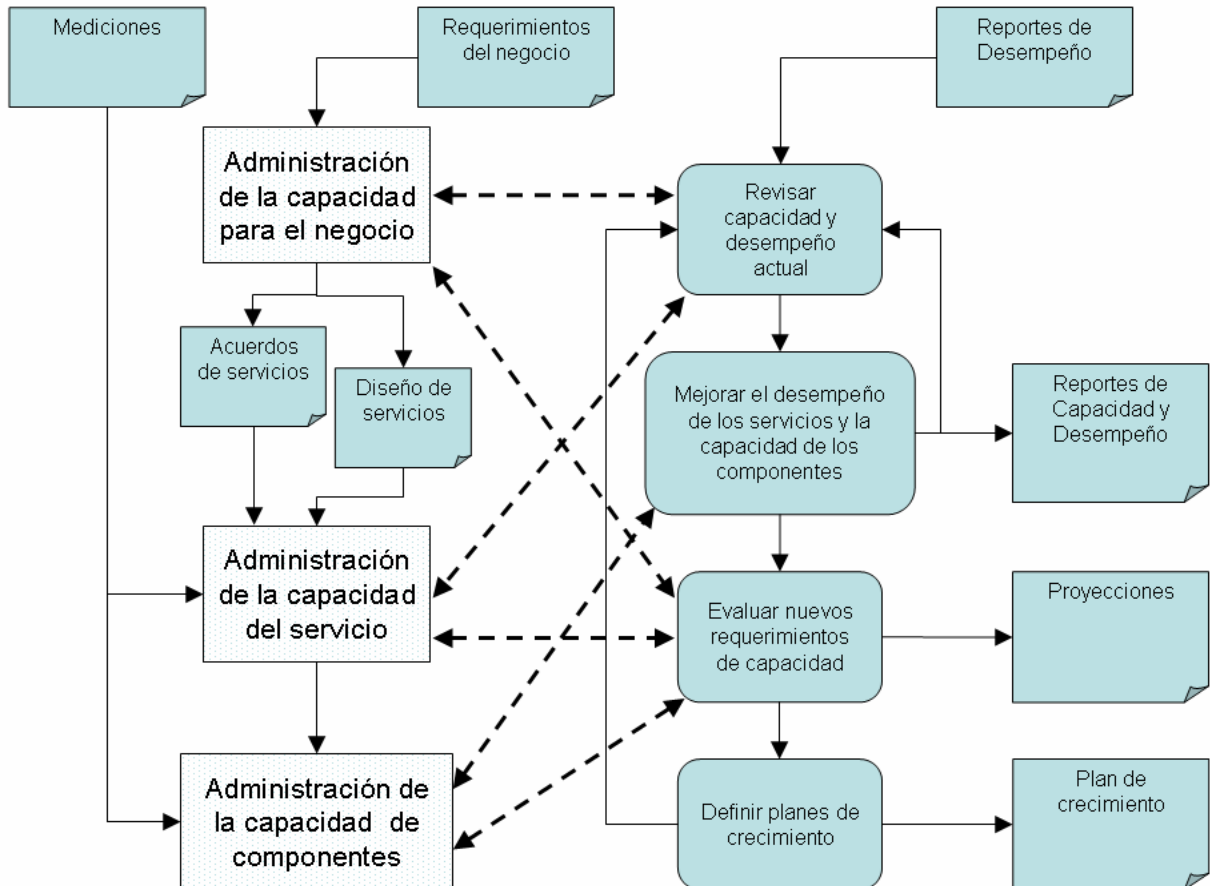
Mediciones

Requerimientos del negocio

Reportes de Desempeño

Administración de la capacidad para el negocio

Revisar capacidad y desempeño actual

Acuerdos de servicios

Diseño de servicios

Mejorar el desempeño de los servicios y la capacidad de los componentes

Reportes de Capacidad y Desempeño

Administración de la capacidad del servicio

Evaluar nuevos requerimientos de capacidad

Proyecciones

Administración de la capacidad de componentes

Definir planes de crecimiento

Plan de crecimiento